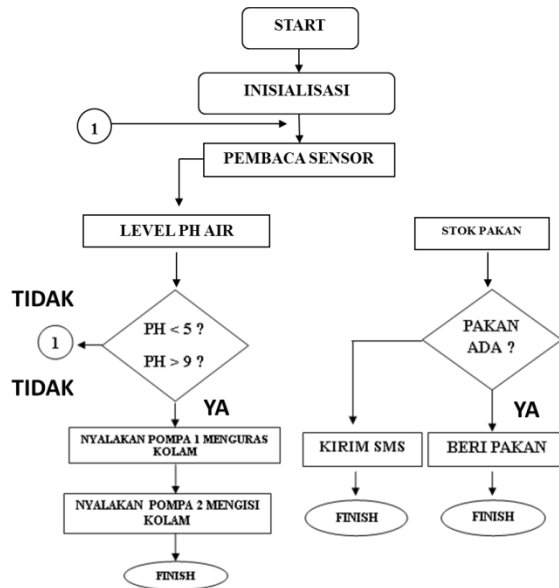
START

INISIALISASI

1

PEMBACA SENSOR

LEVEL PH AIR

STOK PAKAN

TIDAK

1

PH < 5 ?

PH > 9 ?

TIDAK

YA

PAKAN ADA ?

YA

NYALAKAN POMPA 1 MENGURAS KOLAM

KIRIM SMS

BERI PAKAN

NYALAKAN POMPA 2 MENGISI KOLAM

FINISH

FINISH

FINISH